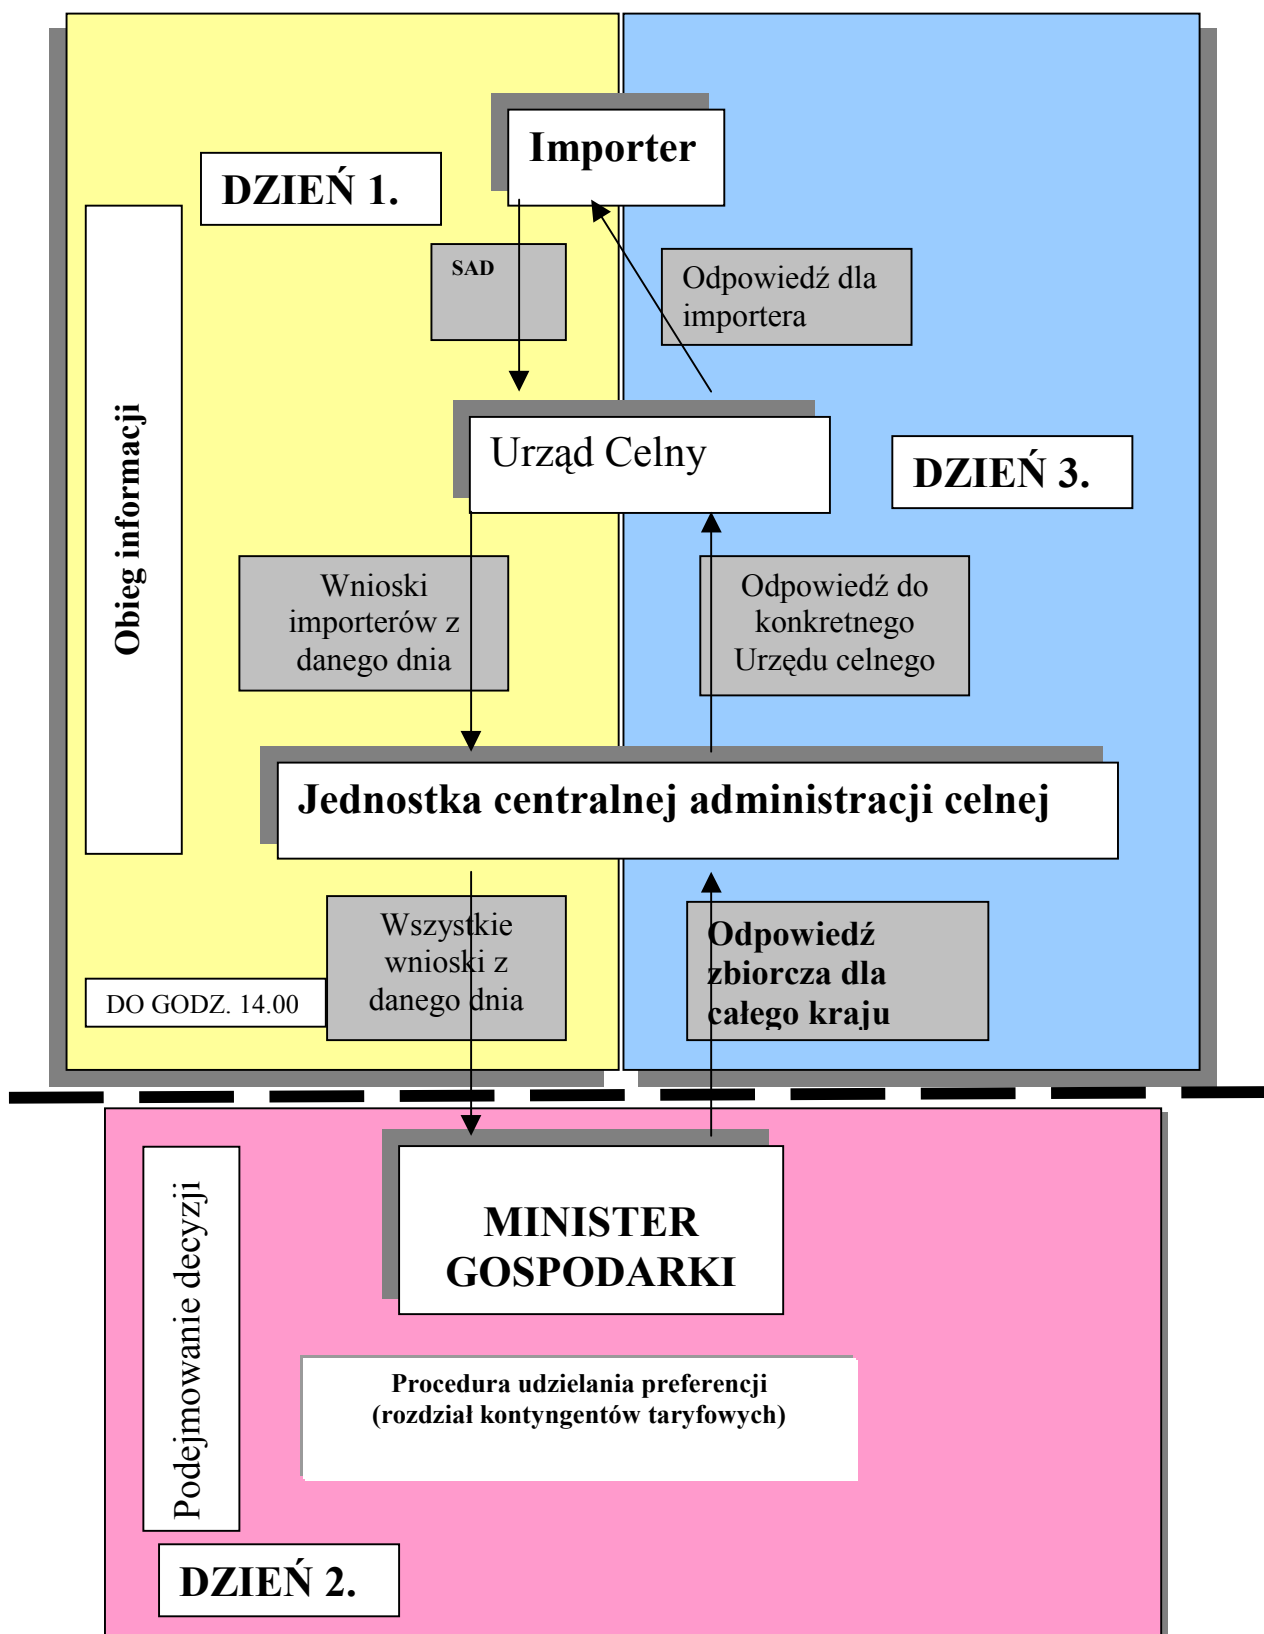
Importer

DZIEŃ 1.

Obieg informacji

SAD

Odpowiedź dla importera

Urząd Celny

DZIEŃ 3.

Wnioski importerów z danego dnia

Odpowiedź do konkretnego Urzędu celnego

Jednostka centralnej administracji celnej

Wszystkie wnioski z danego dnia

DO GODZ. 14.00

Odpowiedź zbiorcza dla całego kraju

Podejmowanie decyzji

MINISTER GOSPODARKI

Procedura udzielania preferencji (rozdział kontyngentów taryfowych)

DZIEŃ 2.